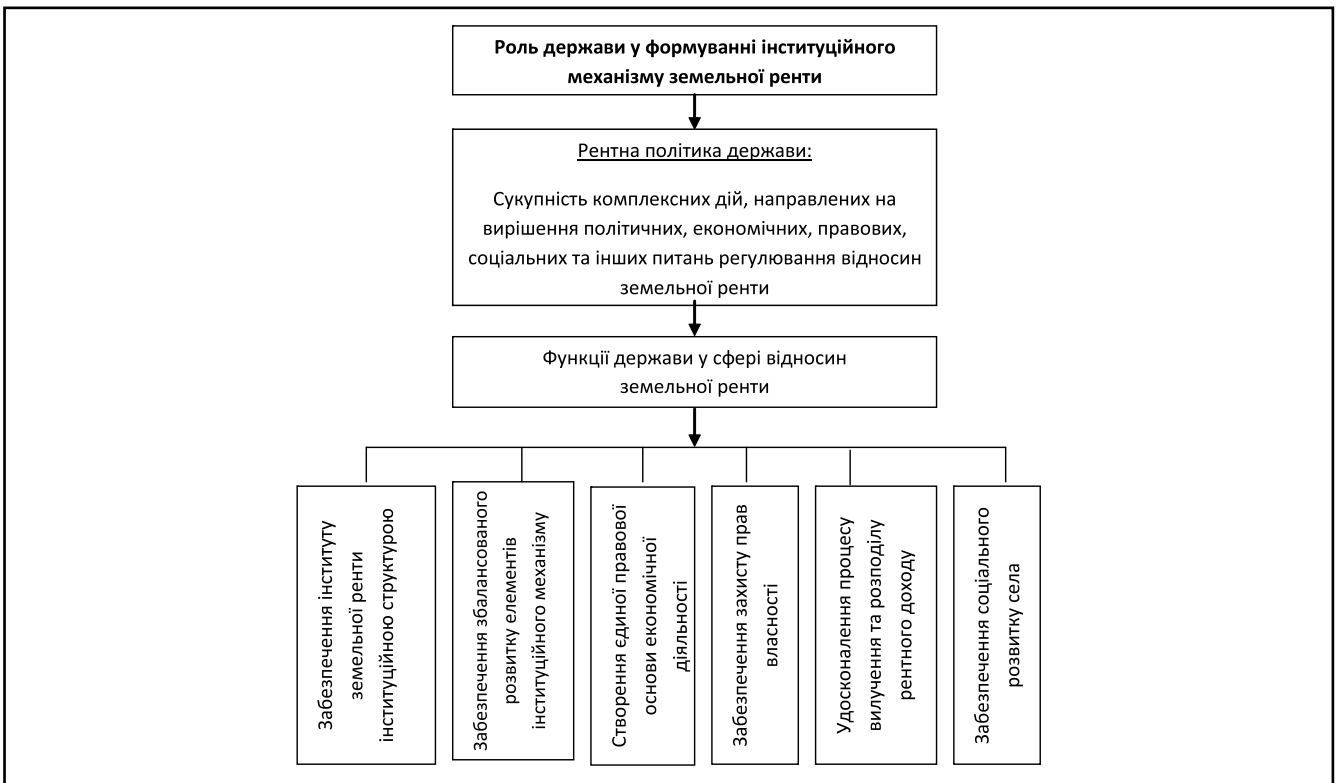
Роль держави у формуванні інституційного механізму земельної ренти

Рентна політика держави:

Сукупність комплексних дій, направлених на вирішення політичних, економічних, правових, соціальних та інших питань регулювання відносин земельної ренти

Функції держави у сфері відносин земельної ренти

Забезпечення інституту земельної ренти інституційною структурою

Забезпечення збалансованого розвитку елементів інституційного механізму

Створення єдиної правової основи економічної діяльності

Забезпечення захисту прав власності

Удосконалення процесу вилучення та розподілу рентного доходу

Забезпечення соціального розвитку села